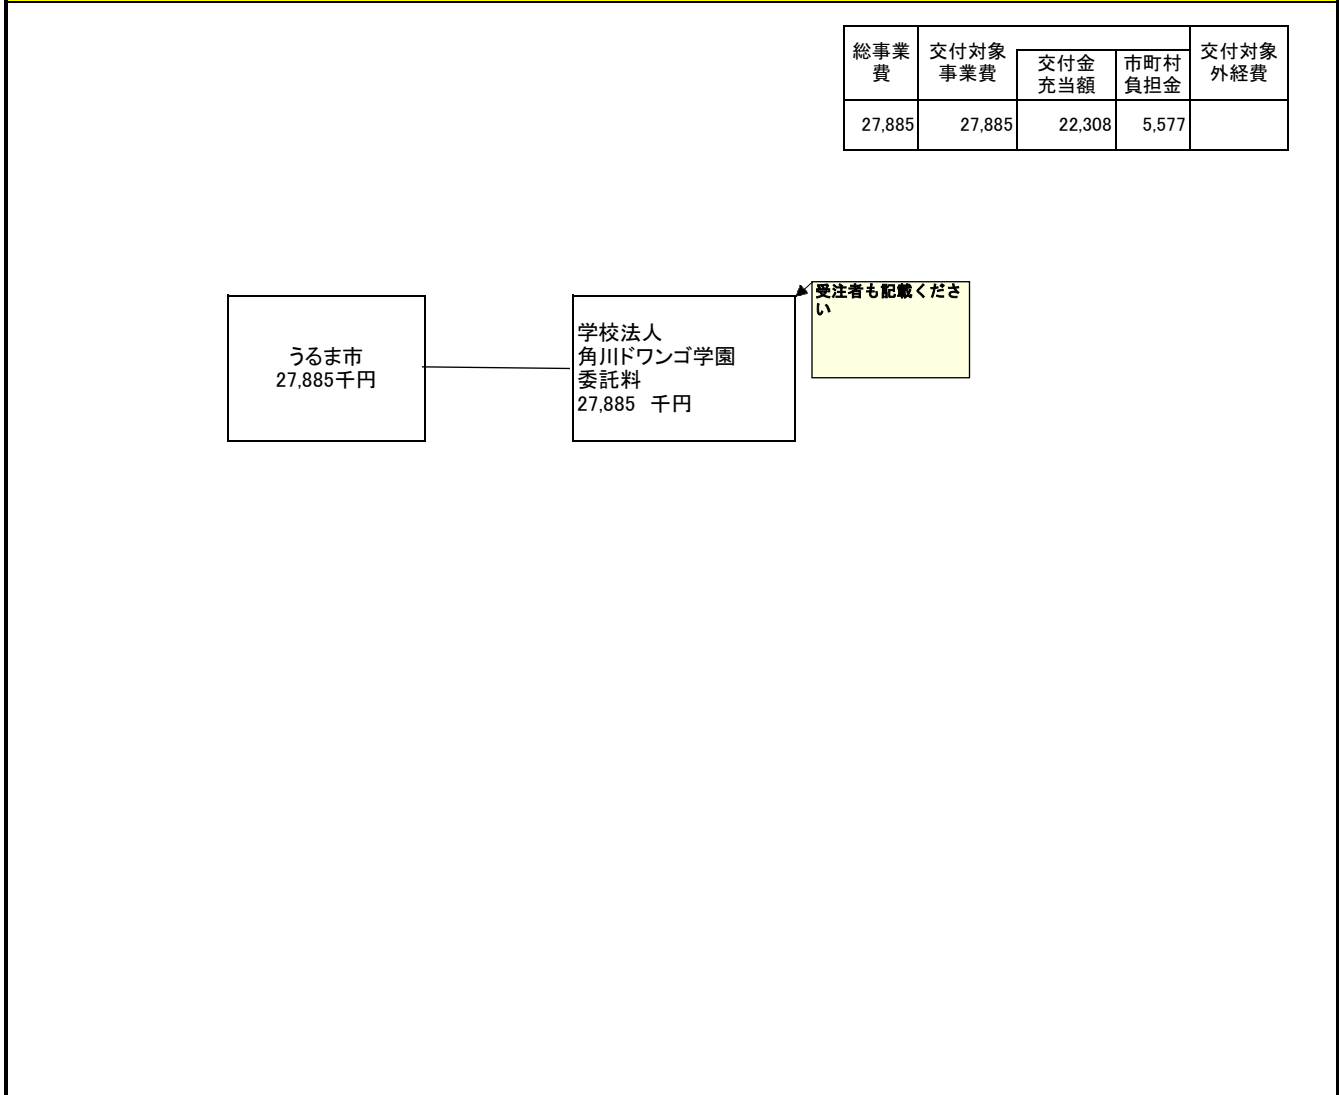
| 総事業費 | 交付対象事業費 | 交付金充当額 | 市町村負担金 | 交付対象外経費 |
|---|---|---|---|---|
| 27,885 | 27,885 | 22,308 | 5,577 | |

受注者も記載ください

うるま市
27,885千円

学校法人
角川ドワンゴ学園
委託料
27,885 千円